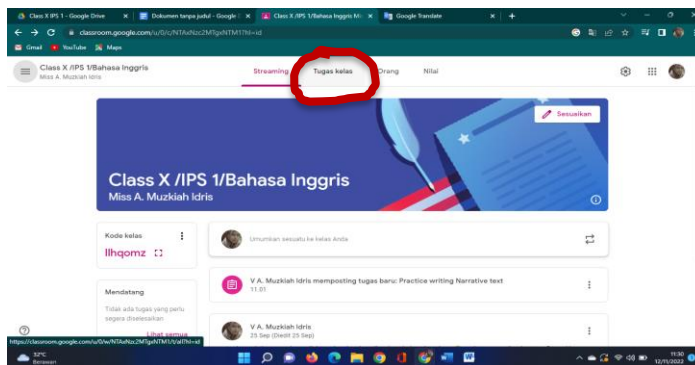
Class X IPS 1 - Google Drive ×
Dokumen tanpa judul - Google D ×
Class X IPS 1/Bahasa Inggris M ×
Google Translate ×
+

classroom.google.com/u/0/c/NTAxNzc2MTgxNTM1?hl=id

Gmail YouTube Maps

Class X /IPS 1/Bahasa Inggris
Miss A. Muzkiah Idris

Streaming
Tugas kelas
Orang
Nilai

Sesuaikan

Class X /IPS 1/Bahasa Inggris
Miss A. Muzkiah Idris

Kode kelas
llhqomz

Umumkan sesuatu ke kelas Anda

Mendatang
Tidak ada tugas yang perlu segera diselesaikan
Lihat semua

V A. Muzkiah Idris memposting tugas baru: Practice writing Narrative text
11.01

V A. Muzkiah Idris
25 Sep (Diedit 25 Sep)

https://classroom.google.com/u/0/w/NTAxNzc2MTgxNTM1/t/all?hl=id

32°C
Berawan

11:30
12/11/2022